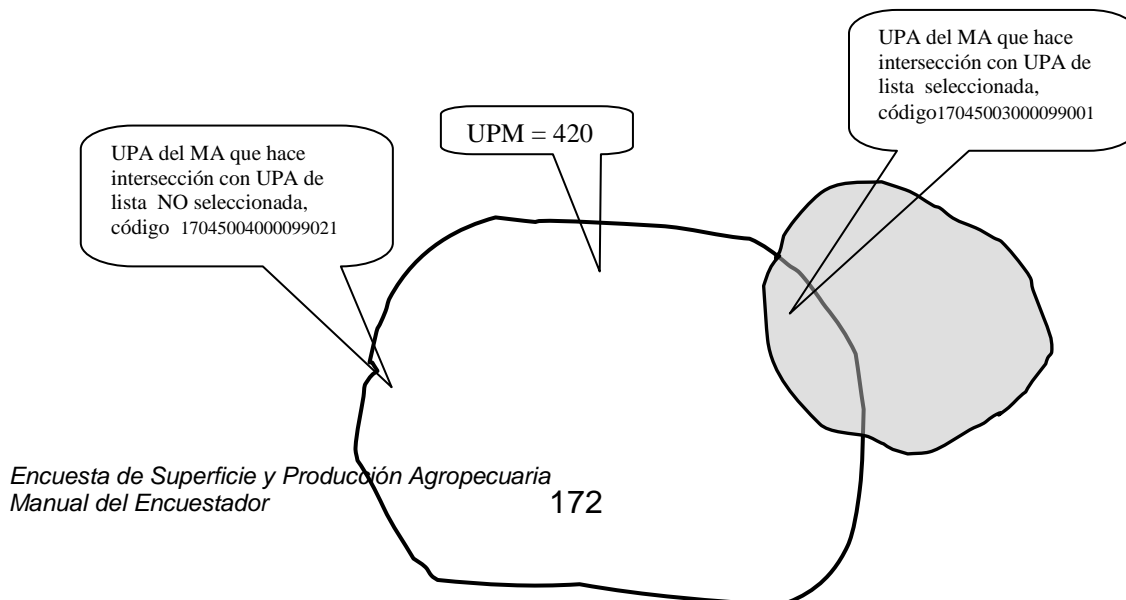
UPA del MA que hace intersección con UPA de lista seleccionada, código17045003000099001

UPM = 420

UPA del MA que hace intersección con UPA de lista NO seleccionada, código 17045004000099021

Encuesta de Superficie y Producción Agropecuaria
Manual del Encuestador

172